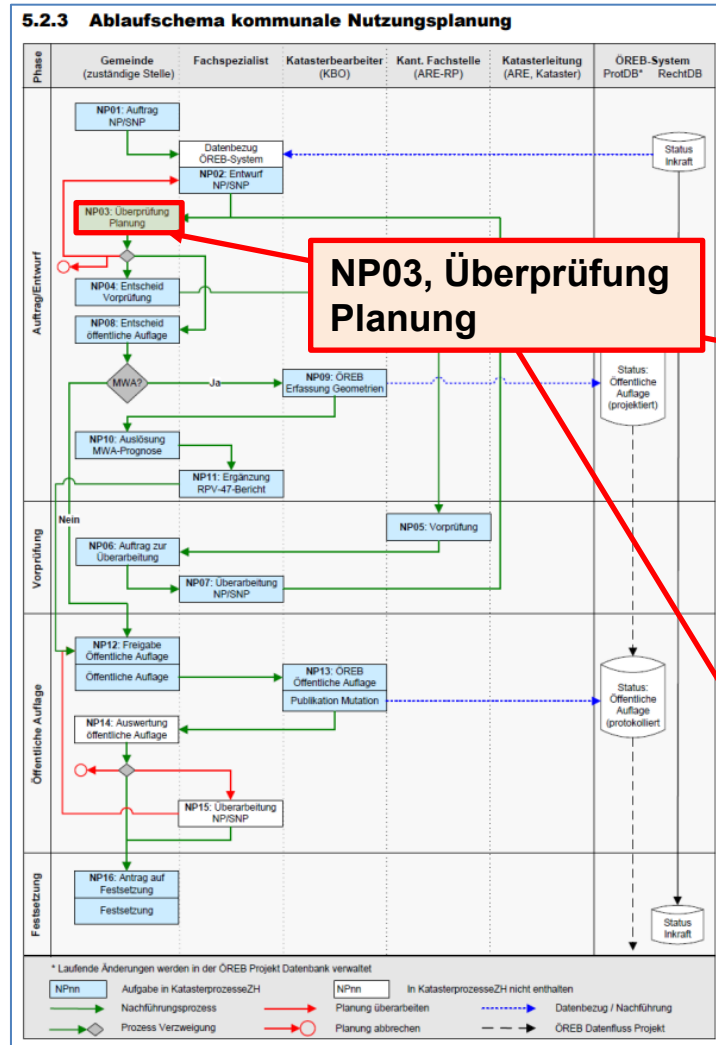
5.2.3 Ablaufschema kommunale Nutzungsplanung

| Phase | Gemeinde (zuständige Stelle) | Fachspezialist | Katasterbearbeiter (KBO) | Kant. Fachstelle (ARE-RP) | Katasterleitung (ARE, Kataster) | ÖREB-System ProtDB* RechtDB |
|---|---|---|---|---|---|---|

Auftrag/Entwurf

NP01: Auftrag NP/SNP

Datenbezug ÖREB-System

NP02: Entwurf NP/SNP

Status Inkraft

NP03: Überprüfung Planung

NP03, Überprüfung Planung

NP04: Entscheid Vorprüfung

NP08: Entscheid öffentliche Auflage

MWA?

Ja

NP09: ÖREB Erfassung Geometrien

Status: Öffentliche Auflage (projektiert)

NP10: Auslösung MWA-Prognose

NP11: Ergänzung RPV-47-Bericht

Nein

Vorprüfung

NP05: Vorprüfung

NP06: Auftrag zur Überarbeitung

NP07: Überarbeitung NP/SNP

Öffentliche Auflage

NP12: Freigabe Öffentliche Auflage

Öffentliche Auflage

NP13: ÖREB Öffentliche Auflage

Publikation Mutation

Status: Öffentliche Auflage (protokolliert)

NP14: Auswertung öffentliche Auflage

NP15: Überarbeitung NP/SNP

Festsetzung

NP16: Antrag auf Festsetzung

Festsetzung

Status Inkraft

* Laufende Änderungen werden in der ÖREB Projekt Datenbank verwaltet

NPnn Aufgabe in KatasterprozesseZH
NPnn In KatasterprozesseZH nicht enthalten
Nachführungsprozess
Planung überarbeiten
Datenbezug / Nachführung
Prozess Verzweigung
Planung abbrechen
ÖREB Datenfluss Projekt